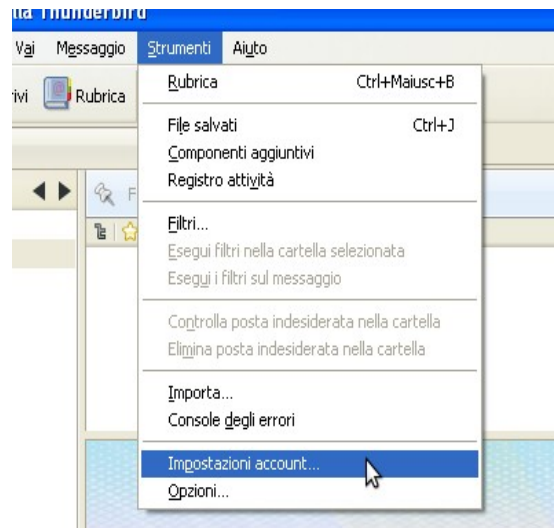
lla Thunderbird

Vai Messaggio Strumenti Aiuto

rivi Rubrica

F

Rubrica Ctrl+Maiusc+B

File salvati Ctrl+J
Componenti aggiuntivi
Registro attività

Filtri...
Esegui filtri nella cartella selezionata
Esegui i filtri sul messaggio

Controlla posta indesiderata nella cartella
Elimina posta indesiderata nella cartella

Importa...
Console degli errori

Impostazioni account...
Opzioni...